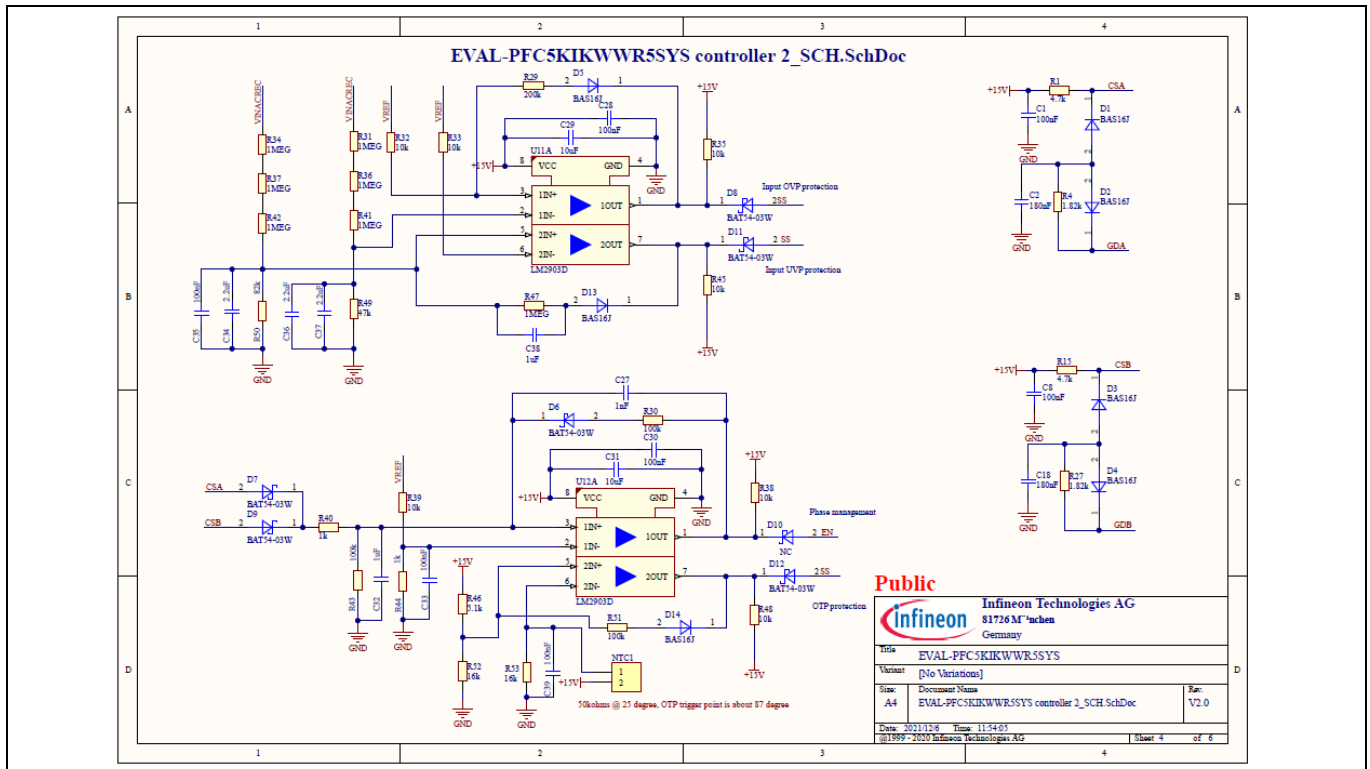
EVAL-PFC5KIKWWR5SYS controller 2_SCH.SchDoc

1 2 3 4

A B C D

VINACREC
R34 1MEG
R37 1MEG
R42 1MEG
VINACREC
R31 1MEG
R36 1MEG
R41 1MEG
VREF
R32 10k
VREF
R33 10k
R29 200k
D5 BAS16J
C28 100nF
C29 10nF
U11A
+15V
VCC GND
1IN+ 1IN- 2IN+ 2IN- 1OUT 2OUT
LM2903D
+15V
R35 10k
D8 BAT54-03W
Input OVP protection
2SS
D11 BAT54-03W
2 SS
Input UVP protection
R45 10k
+15V
R47 1MEG
D13 BAS16J
C38 1uF
C35 100nF
C34 2.2nF
82k
R50
C36 2.2nF
C37 2.2nF
R49 47k
GND GND

+15V R1 4.7k CSA
C1 100nF
D1 BAS16J
GND
C2 180nF
R4 1.82k
D2 BAS16J
GND GDA

+15V R15 4.7k CSB
C8 100nF
D3 BAS16J
GND
C18 180nF
R27 1.82k
D4 BAS16J
GND GDB

C27 1nF
D6 BAT54-03W
R30 100k
C30 100nF
C31 10nF
U12A
+15V
VCC GND
1IN+ 1IN- 2IN+ 2IN- 1OUT 2OUT
LM2903D
CSA D7 BAT54-03W
CSB D9 BAT54-03W
R40 1k
VREF
R39 10k
100k R43
1nF C32
1k R44
100nF C33
+15V
R46 5.1k
R52 16k
R53 16k
100nF C39
+15V
NTC1
R51 100k
D14 BAS16J
+15V
R38 10k
Phase management
D10 NC
2 EN
D12 BAT54-03W
2 SS
R48 10k
OTP protection
+15V
50kohms @ 25 degree, OTP trigger point is about 87 degree
GND

Public
Infineon Technologies AG
81726 M"nchen
Germany
Title EVAL-PFC5KIKWWR5SYS
Variant [No Variations]
Size: A4
Document Name EVAL-PFC5KIKWWR5SYS controller 2_SCH.SchDoc
Rev: V2.0
Date: 2021/12/6 Time: 11:54:05
@1999 - 2020 Infineon Technologies AG Sheet 4 of 6